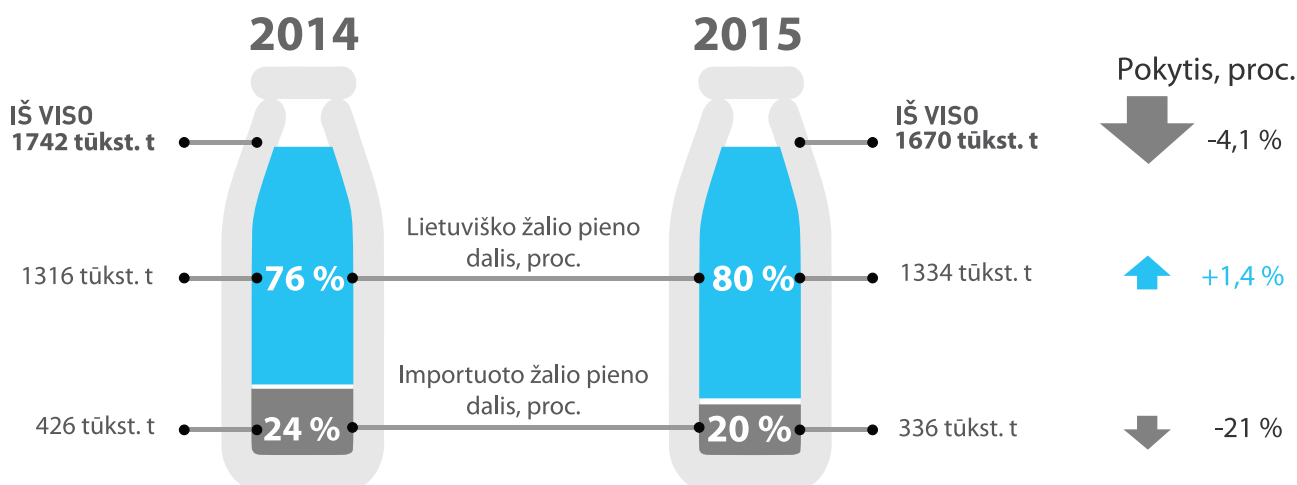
2014

2015

Pokytis, proc.

IŠ VIS0
1742 tūkst. t

IŠ VIS0
1670 tūkst. t

-4,1 %

Lietuviško žalio pieno dalis, proc.

1316 tūkst. t

76 %

80 %

1334 tūkst. t

+1,4 %

Importuoto žalio pieno dalis, proc.

426 tūkst. t

24 %

20 %

336 tūkst. t

-21 %